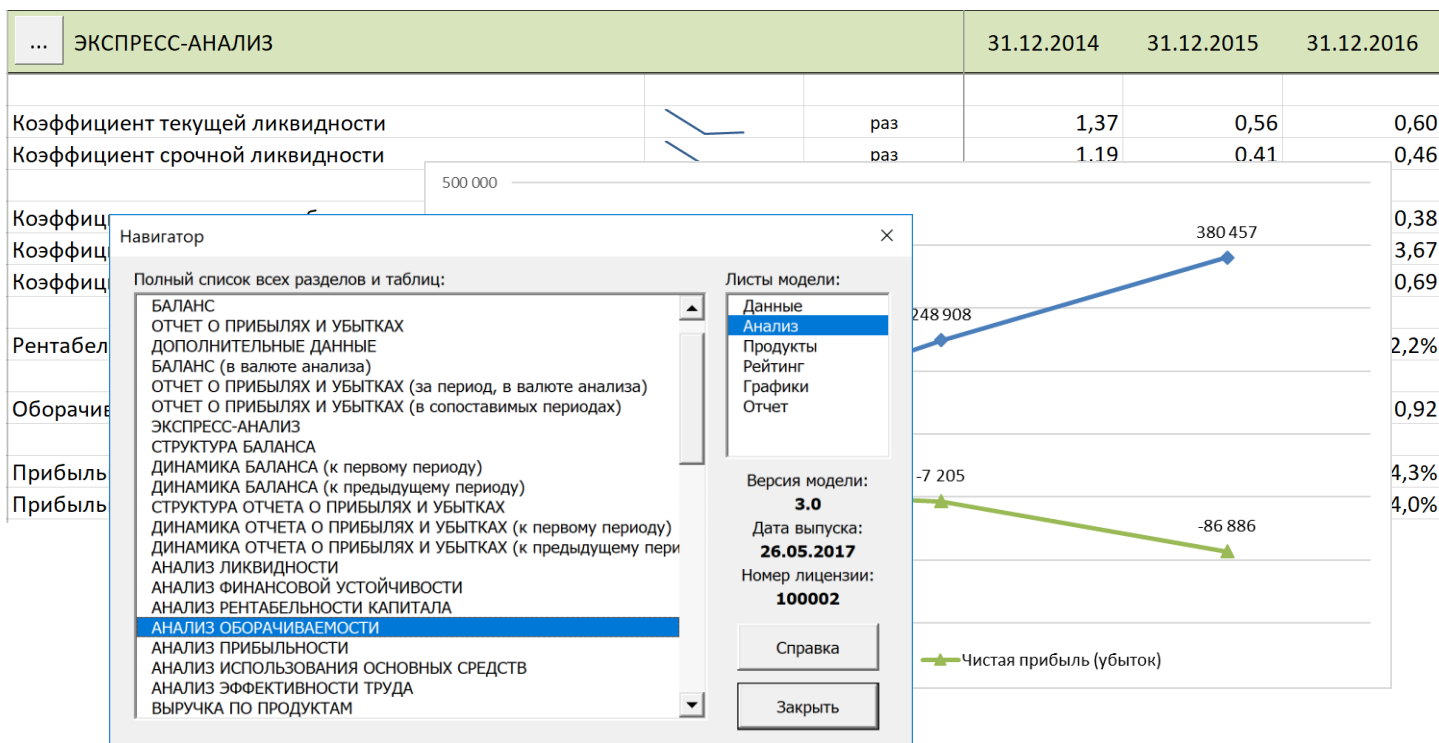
... ЭКСПРЕСС-АНАЛИЗ

| | | | 31.12.2014 | 31.12.2015 | 31.12.2016 |
|---|---|---|---|---|---|
| Коэффициент текущей ликвидности | | раз | 1,37 | 0,56 | 0,60 |
| Коэффициент срочной ликвидности | | раз | 1,19 | 0,41 | 0,46 |
| Коэффиц | | | | | 0,38 |
| Коэффиц | | | | | 3,67 |
| Коэффиц | | | | | 0,69 |
| Рентабел | | | | | 2,2% |
| Оборачив | | | | | 0,92 |
| Прибыль | | | | | 4,3% |
| Прибыль | | | | | 4,0% |

500 000
380 457
248 908
-7 205
-86 886
Чистая прибыль (убыток)

Навигатор

Полный список всех разделов и таблиц:
БАЛАНС
ОТЧЕТ О ПРИБЫЛЯХ И УБЫТКАХ
ДОПОЛНИТЕЛЬНЫЕ ДАННЫЕ
БАЛАНС (в валюте анализа)
ОТЧЕТ О ПРИБЫЛЯХ И УБЫТКАХ (за период, в валюте анализа)
ОТЧЕТ О ПРИБЫЛЯХ И УБЫТКАХ (в сопоставимых периодах)
ЭКСПРЕСС-АНАЛИЗ
СТРУКТУРА БАЛАНСА
ДИНАМИКА БАЛАНСА (к первому периоду)
ДИНАМИКА БАЛАНСА (к предыдущему периоду)
СТРУКТУРА ОТЧЕТА О ПРИБЫЛЯХ И УБЫТКАХ
ДИНАМИКА ОТЧЕТА О ПРИБЫЛЯХ И УБЫТКАХ (к первому периоду)
ДИНАМИКА ОТЧЕТА О ПРИБЫЛЯХ И УБЫТКАХ (к предыдущему пери
АНАЛИЗ ЛИКВИДНОСТИ
АНАЛИЗ ФИНАНСОВОЙ УСТОЙЧИВОСТИ
АНАЛИЗ РЕНТАБЕЛЬНОСТИ КАПИТАЛА
АНАЛИЗ ОБОРАЧИВАЕМОСТИ
АНАЛИЗ ПРИБЫЛЬНОСТИ
АНАЛИЗ ИСПОЛЬЗОВАНИЯ ОСНОВНЫХ СРЕДСТВ
АНАЛИЗ ЭФФЕКТИВНОСТИ ТРУДА
ВЫРУЧКА ПО ПРОДУКТАМ

Листы модели:
Данные
Анализ
Продукты
Рейтинг
Графики
Отчет

Версия модели:
3.0
Дата выпуска:
26.05.2017
Номер лицензии:
100002

Справка
Закрыть